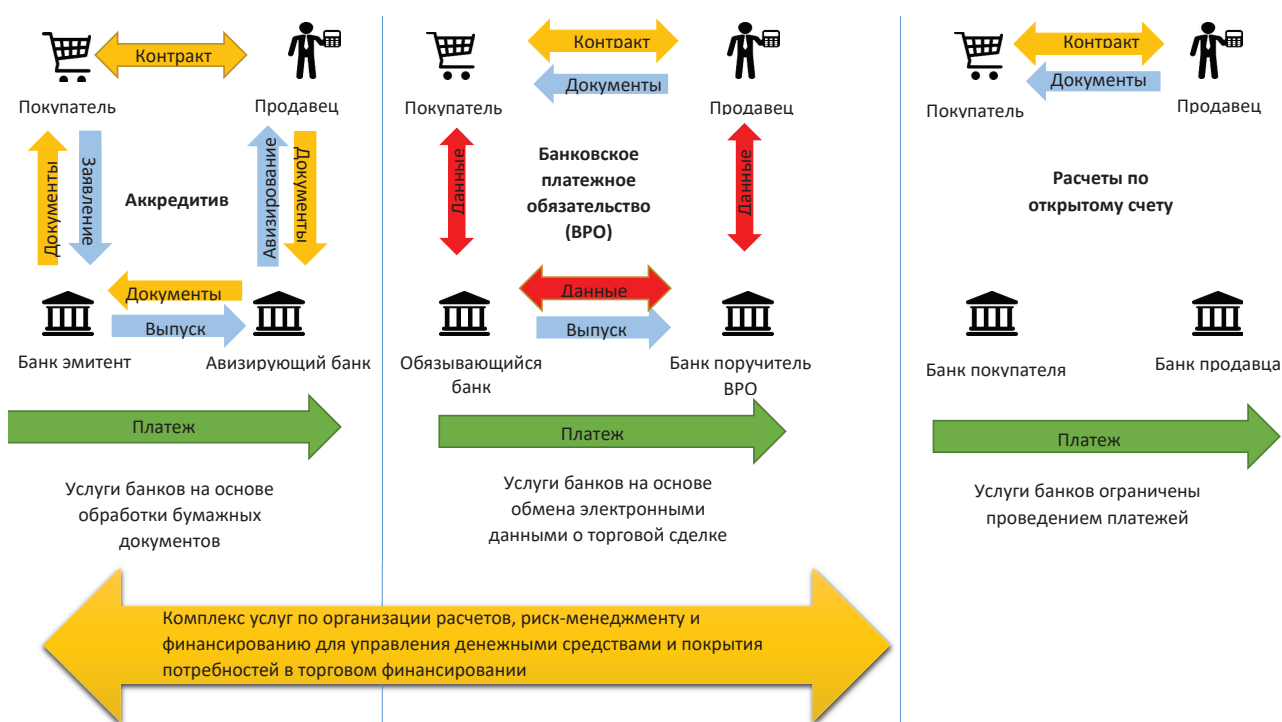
Контракт

Покупатель

Продавец

Документы

Заявление

Аккредитив

Авизирование

Документы

Документы

Выпуск

Банк эмитент

Авизирующий банк

Платеж

Услуги банков на основе обработки бумажных документов

Контракт

Документы

Покупатель

Продавец

Данные

Банковское платежное обязательство (BPO)

Данные

Данные

Выпуск

Обязывающийся банк

Банк поручитель BPO

Платеж

Услуги банков на основе обмена электронными данными о торговой сделке

Контракт

Документы

Покупатель

Продавец

Расчеты по открытому счету

Банк покупателя

Банк продавца

Платеж

Услуги банков ограничены проведением платежей

Комплекс услуг по организации расчетов, риск-менеджменту и финансированию для управления денежными средствами и покрытия потребностей в торговом финансировании